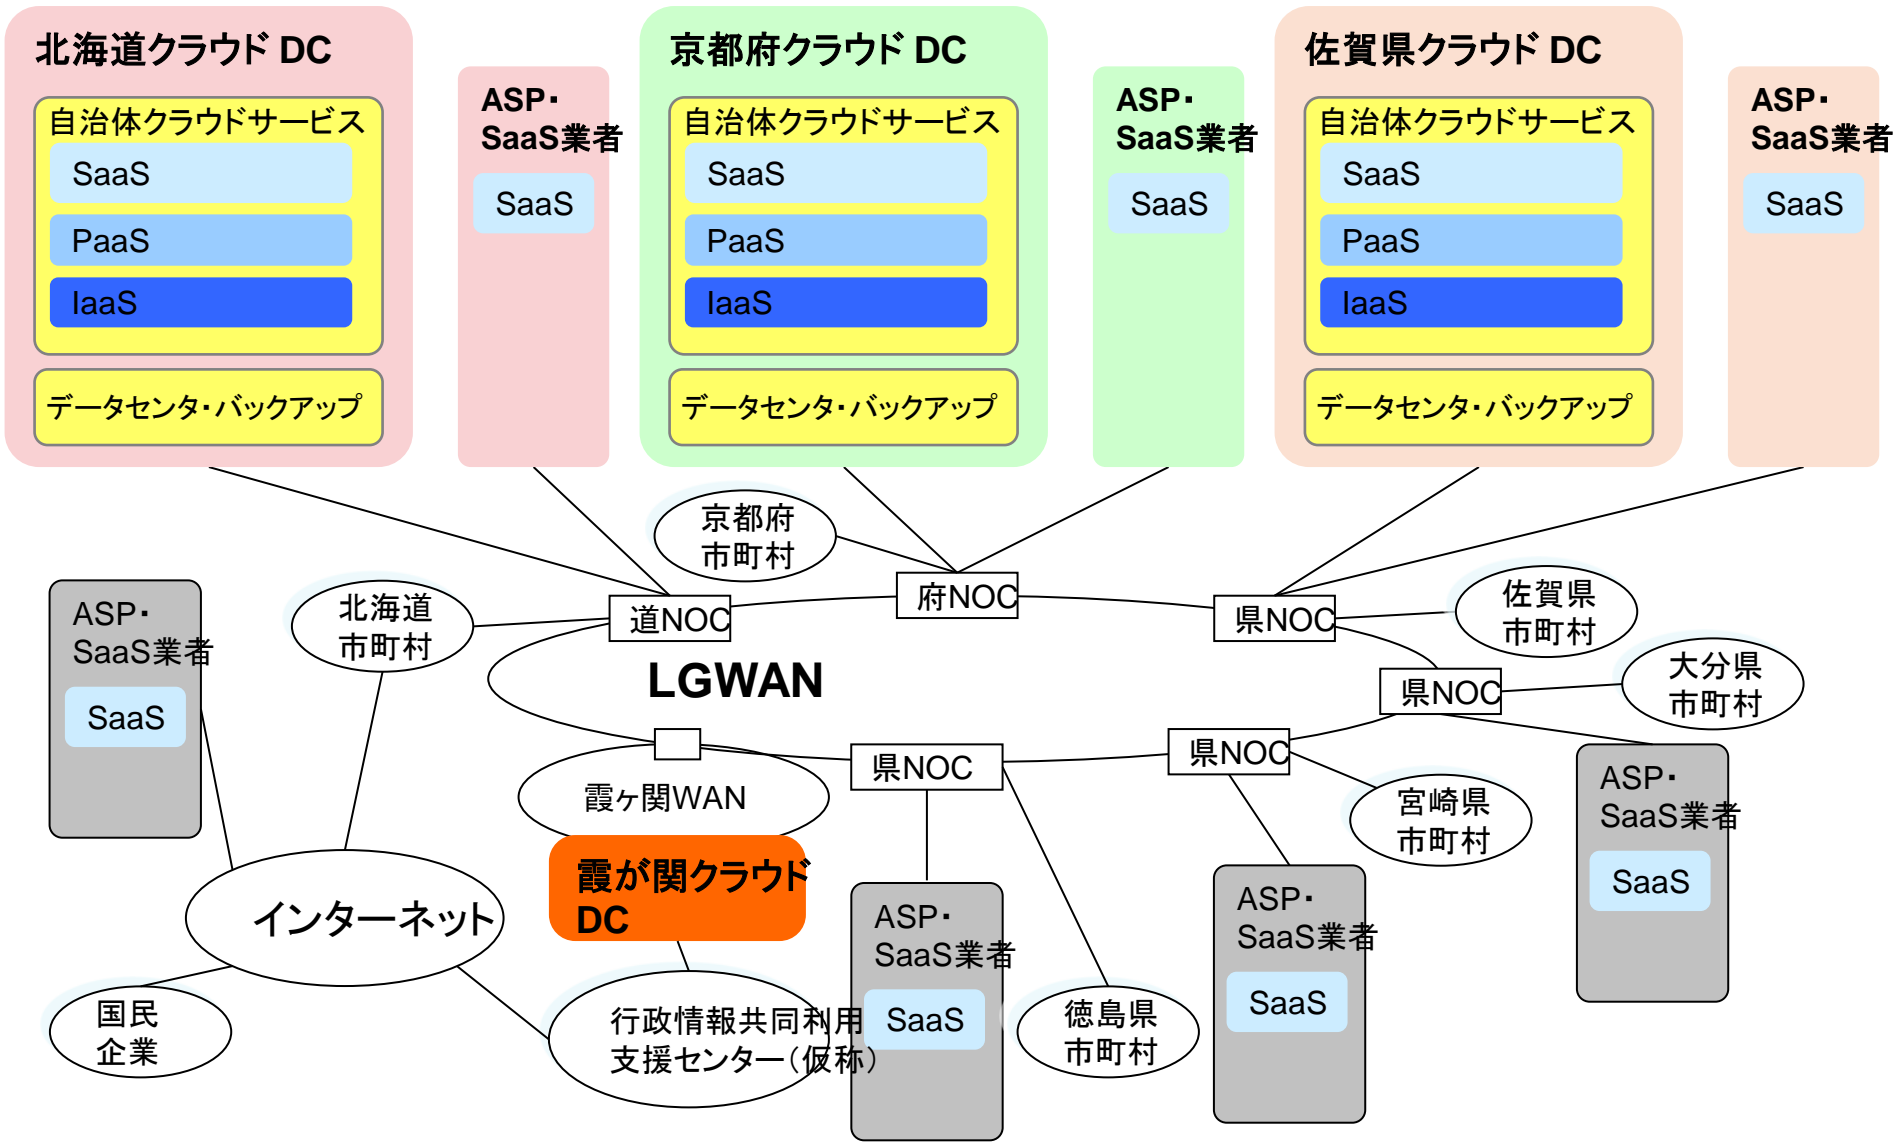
北海道クラウドDC

自治体クラウドサービス

SaaS

PaaS

IaaS

データセンタ・バックアップ

ASP・SaaS業者

SaaS

京都府クラウドDC

自治体クラウドサービス

SaaS

PaaS

IaaS

データセンタ・バックアップ

ASP・SaaS業者

SaaS

佐賀県クラウドDC

自治体クラウドサービス

SaaS

PaaS

IaaS

データセンタ・バックアップ

ASP・SaaS業者

SaaS

京都府市町村

府NOC

道NOC

県NOC

佐賀県市町村

ASP・SaaS業者

SaaS

北海道市町村

LGWAN

県NOC

大分県市町村

県NOC

県NOC

霞ヶ関WAN

宮崎県市町村

ASP・SaaS業者

SaaS

霞が関クラウドDC

インターネット

ASP・SaaS業者

SaaS

ASP・SaaS業者

SaaS

国民企業

行政情報共同利用支援センター(仮称)

徳島県市町村